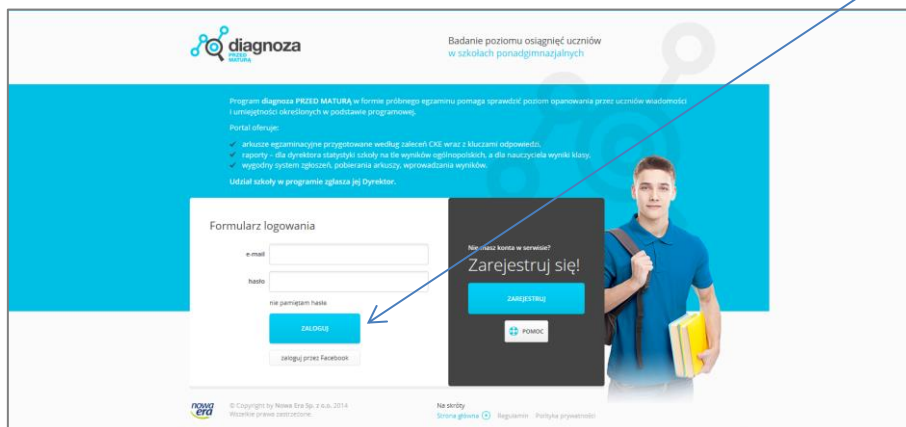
diagnoza PRZED MATURĄ

Badanie poziomu osiągnięć uczniów
w szkołach ponadgimnazjalnych

Program diagnoza PRZED MATURĄ w formie próbnego egzaminu pomaga sprawdzić poziom opanowania przez uczniów wiadomości i umiejętności określonych w podstawie programowej.

Portal oferuje:

✓ arkusze egzaminacyjne przygotowane według zaleceń CKE wraz z kluczami odpowiedzi,
✓ raporty – dla dyrektora statystyki szkoły na tle wyników ogólnopolskich, a dla nauczyciela wyniki klasy,
✓ wygodny system zgłoszeń, pobierania arkuszy, wprowadzania wyników.

Udział szkoły w programie zgłasza jej Dyrektor.

Formularz logowania

e-mail

hasło

nie pamiętam hasła

ZALOGUJ

zaloguj przez Facebook

Nie masz konta w serwisie?

Zarejestruj się!

ZAREJESTRUJ

POMOC

nowa era

© Copyright by Nowa Era Sp. z o.o. 2014
Wszelkie prawa zastrzeżone

Na skróty
Strona główna Regulamin Polityka prywatności